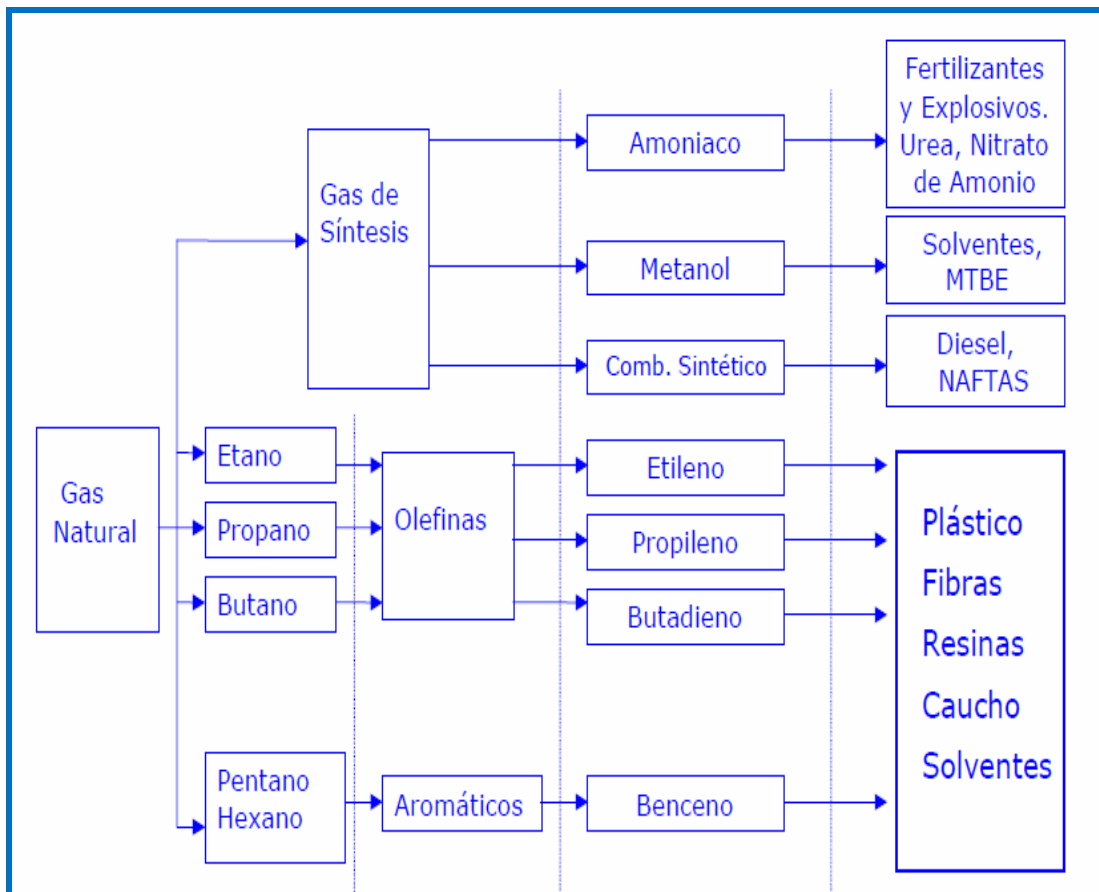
Gas Natural

Gas de Síntesis

Amoniaco

Fertilizantes y Explosivos. Urea, Nitrato de Amonio

Metanol

Solventes, MTBE

Comb. Sintético

Diesel, NAFTAS

Etano

Propano

Butano

Olefinas

Etileno

Propileno

Butadieno

Plástico
Fibras
Resinas
Caucho
Solventes

Pentano Hexano

Aromáticos

Benceno